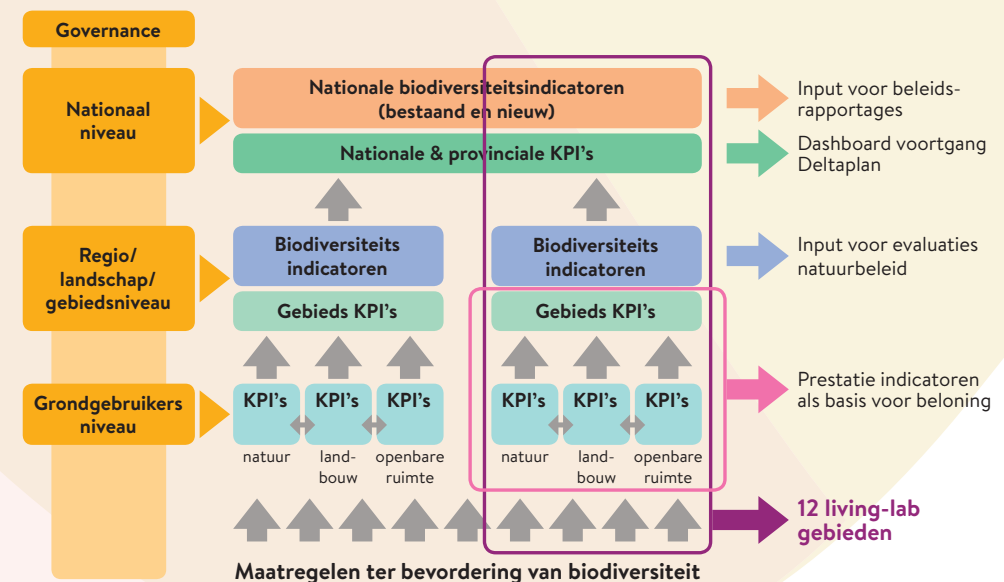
Governance

Nationaal niveau

Regio/ landschap/ gebiedsniveau

Grondgebruikers niveau

Nationale biodiversiteitsindicatoren (bestaand en nieuw)

Nationale & provinciale KPI's

Biodiversiteits indicatoren

Gebieds KPI's

KPI's

KPI's

KPI's

natuur

landbouw

openbare ruimte

Biodiversiteits indicatoren

Gebieds KPI's

KPI's

KPI's

KPI's

natuur

landbouw

openbare ruimte

Input voor beleidsrapportages

Dashboard voortgang Deltaplan

Input voor evaluaties natuurbeleid

Prestatie indicatoren als basis voor beloning

12 living-lab gebieden

Maatregelen ter bevordering van biodiversiteit